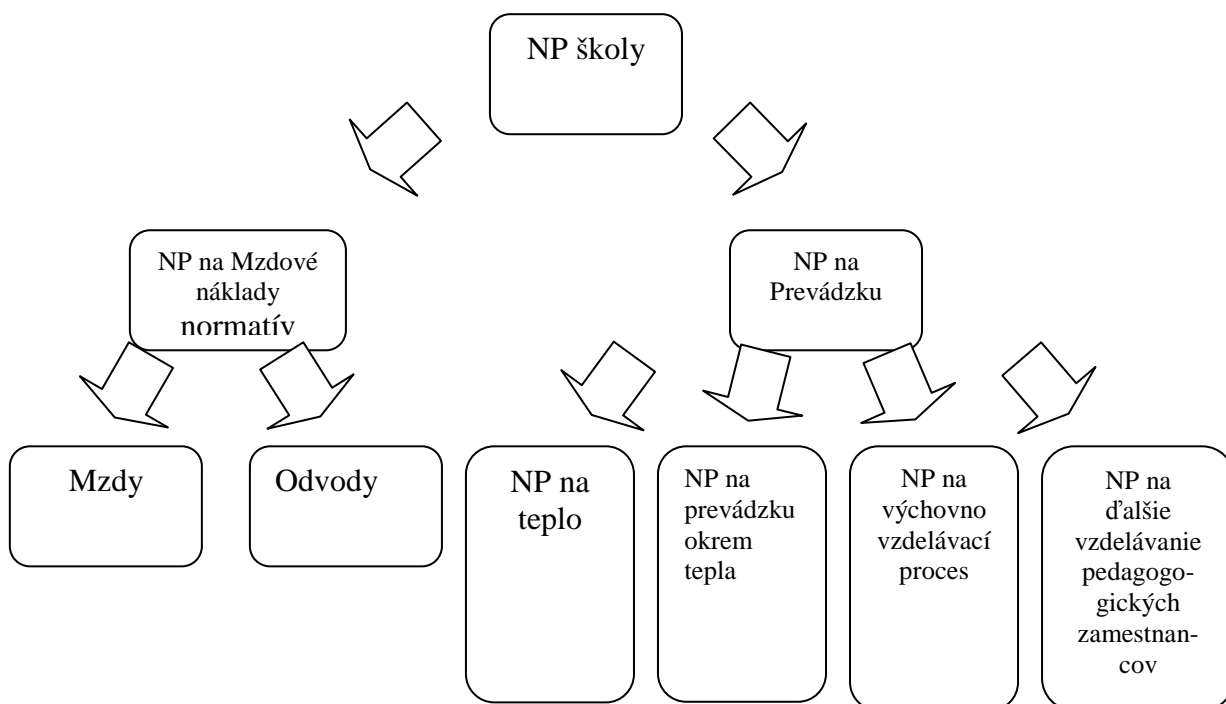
NP školy

NP na Mzdové náklady normatív

NP na Prevádzku

Mzdy

Odvody

NP na teplo

NP na prevádzku okrem tepla

NP na výchovno vzdelávací proces

NP na ďalšie vzdelávanie pedagogogických zamestnancov